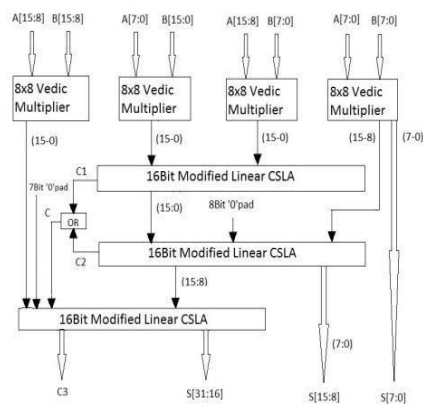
A[15:8] B[15:8]

8x8 Vedic Multiplier

(15-0)

A[7:0] B[15:0]

8x8 Vedic Multiplier

(15-0)

A[15:8] B[7:0]

8x8 Vedic Multiplier

(15-0)

A[7:0] B[7:0]

8x8 Vedic Multiplier

(15-8)

(7-0)

C1

16Bit Modified Linear CSLA

7Bit '0'pad

C

OR

(15:0)

8Bit '0'pad

C2

16Bit Modified Linear CSLA

(15:8)

16Bit Modified Linear CSLA

(7:0)

C3

S[31:16]

S[15:8]

S[7:0]